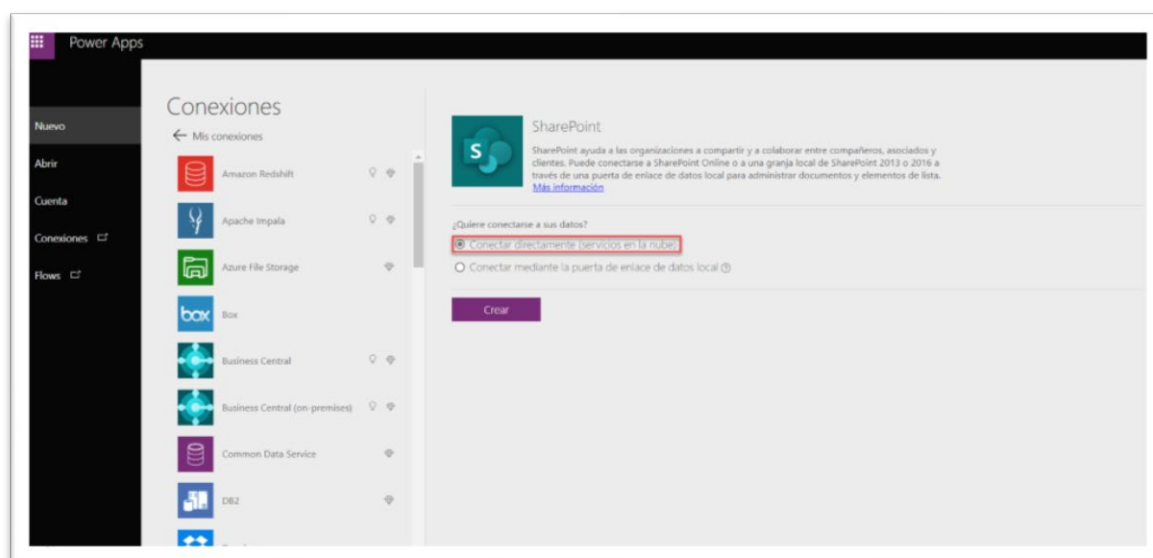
Power Apps

Nuevo
Abrir
Cuenta
Conexiones
Flows

Conexiones
← Mis conexiones

Amazon Redshift
Apache Impala
Azure File Storage
box
Box
Business Central
Business Central (on-premises)
Common Data Service
DB2

SharePoint
SharePoint ayuda a las organizaciones a compartir y a colaborar entre compañeros, asociados y clientes. Puede conectarse a SharePoint Online o a una granja local de SharePoint 2013 o 2016 a través de una puerta de enlace de datos local para administrar documentos y elementos de lista.
Más información

¿Quiere conectarse a sus datos?
Conectar directamente (servicios en la nube)
Conectar mediante la puerta de enlace de datos local

Crear